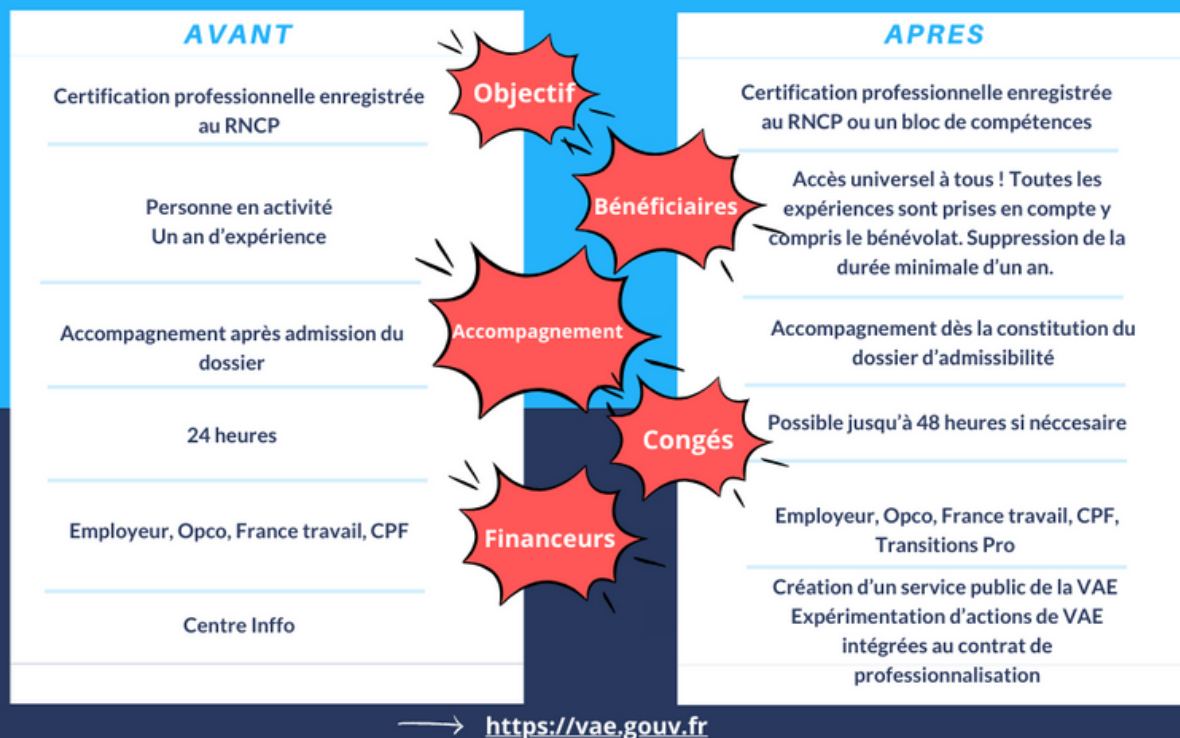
AVANT

APRES

Objectif

Certification professionnelle enregistrée au RNCP

Certification professionnelle enregistrée au RNCP ou un bloc de compétences

Bénéficiaires

Personne en activité
Un an d'expérience

Accès universel à tous ! Toutes les expériences sont prises en compte y compris le bénévolat. Suppression de la durée minimale d'un an.

Accompagnement

Accompagnement après admission du dossier

Accompagnement dès la constitution du dossier d'admissibilité

Congés

24 heures

Possible jusqu'à 48 heures si néccesaire

Financeurs

Employeur, Opco, France travail, CPF

Employeur, Opco, France travail, CPF, Transitions Pro

Centre Inffo

Création d'un service public de la VAE
Expérimentation d'actions de VAE intégrées au contrat de professionnalisation

https://vae.gouv.fr